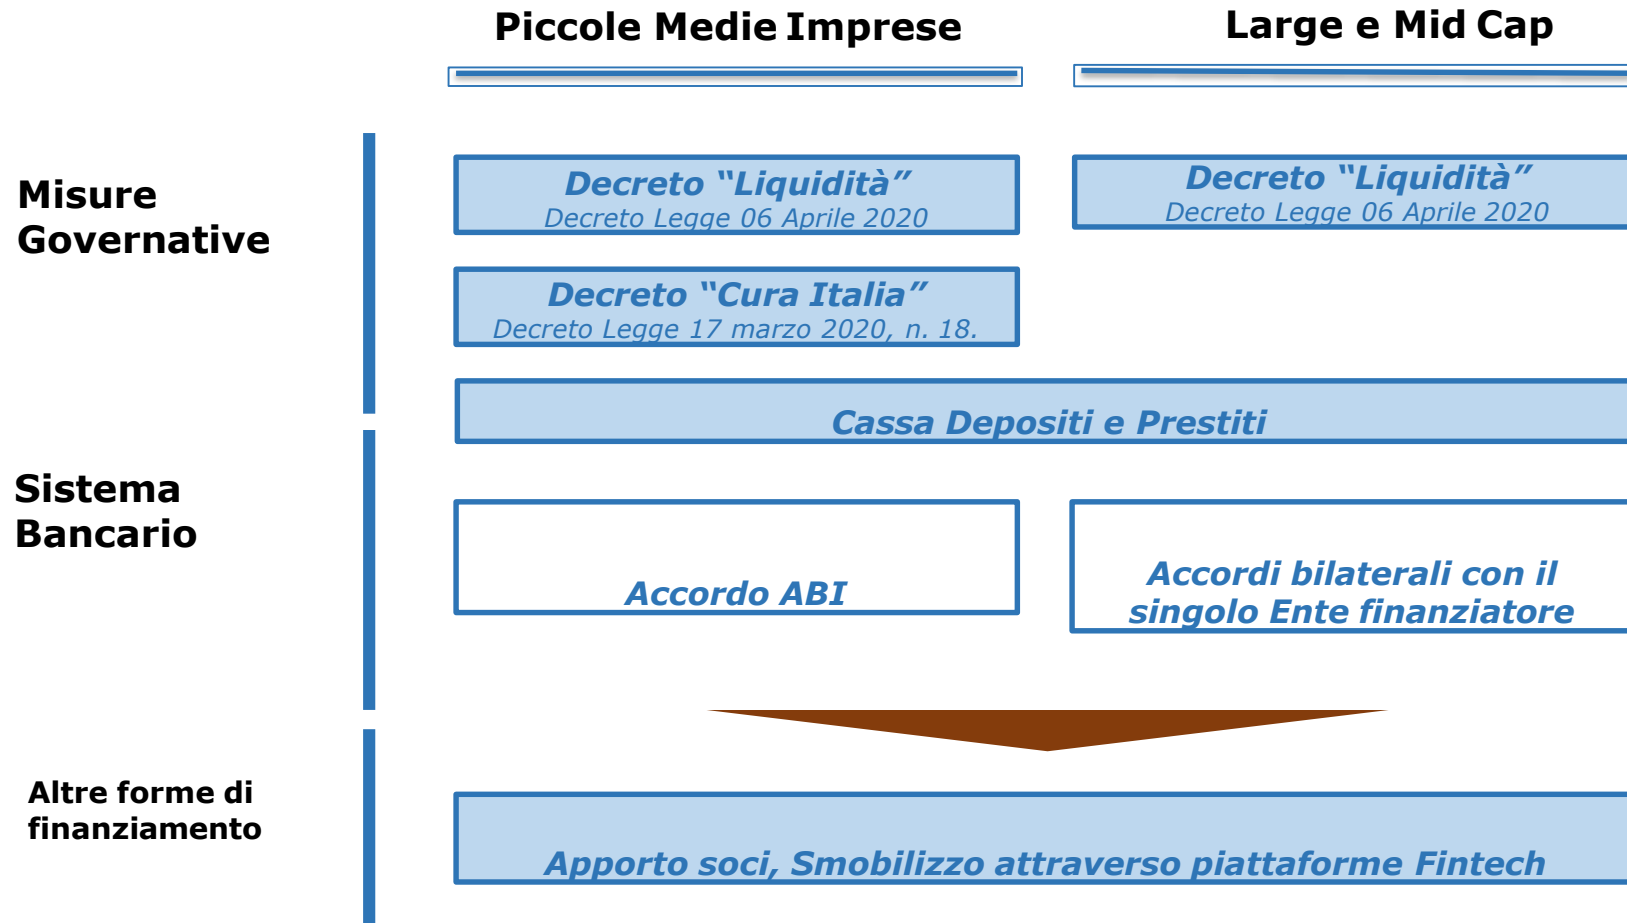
Piccole Medie Imprese

Large e Mid Cap

Misure Governative

Decreto “Liquidità”
Decreto Legge 06 Aprile 2020

Decreto “Liquidità”
Decreto Legge 06 Aprile 2020

Decreto “Cura Italia”
Decreto Legge 17 marzo 2020, n. 18.

Cassa Depositi e Prestiti

Sistema Bancario

Accordo ABI

Accordi bilaterali con il singolo Ente finanziatore

Altre forme di finanziamento

Apporto soci, Smobilizzo attraverso piattaforme Fintech